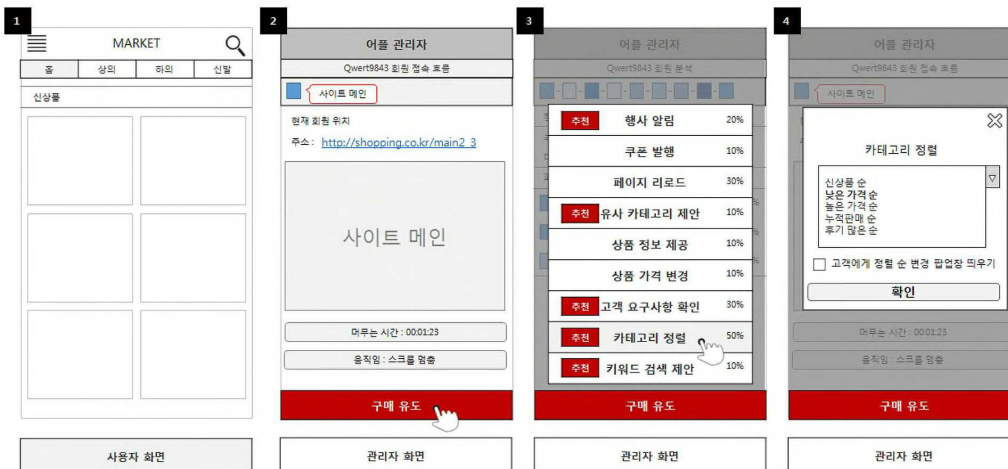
1

MARKET

| 홈 | 상의 | 하의 | 신발 |
|---|---|---|---|

신상품

사용자 화면

2

어플 관리자

Qwert9843 회원 접속 흐름

사이트 메인

현재 회원 위치

주소 : http://shopping.co.kr/main2_3

사이트 메인

머무는 시간 : 00:01:23

움직임 : 스크롤 멈춤

구매 유도

관리자 화면

3

어플 관리자

Qwert9843 회원 분석

| 추천 | 행사 알림 | 20% |
|---|---|---|
| | 쿠폰 발행 | 10% |
| | 페이지 리로드 | 30% |
| 추천 | 유사 카테고리 제안 | 10% |
| | 상품 정보 제공 | 10% |
| | 상품 가격 변경 | 10% |
| 추천 | 고객 요구사항 확인 | 30% |
| 추천 | 카테고리 정렬 | 50% |
| 추천 | 키워드 검색 제안 | 10% |

구매 유도

관리자 화면

4

어플 관리자

Qwert9843 회원 접속 흐름

사이트 메인

카테고리 정렬

신상품 순
낮은 가격 순
높은 가격 순
누적판매 순
후기 많은 순

고객에게 정렬 순 변경 팝업창 띄우기

확인

머무는 시간 : 00:01:23

움직임 : 스크롤 멈춤

구매 유도

관리자 화면